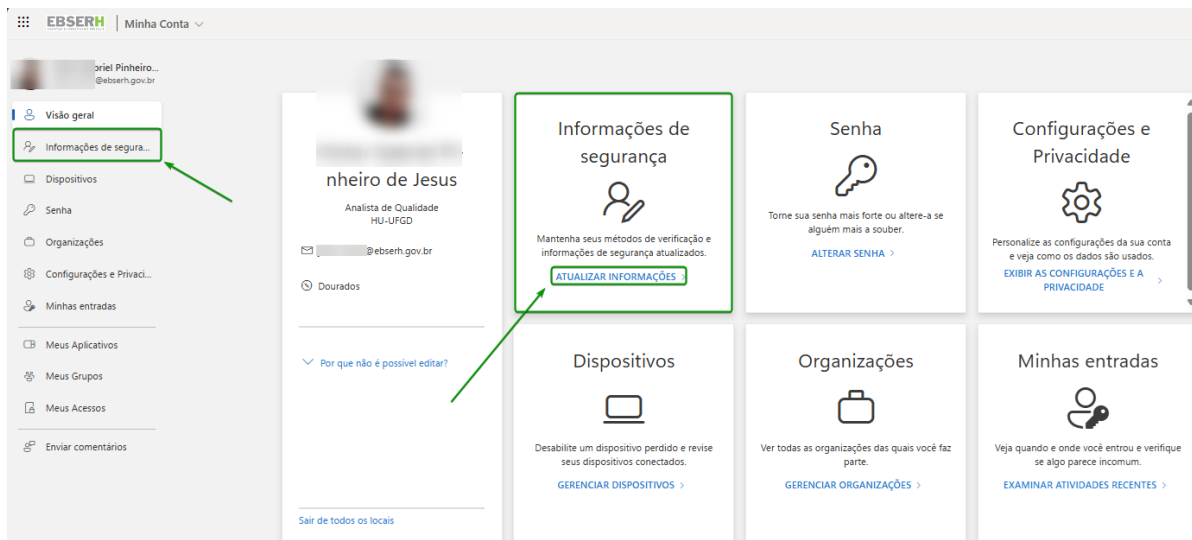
EBSERH | Minha Conta

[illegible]briel Pinheiro...
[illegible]@ebserh.gov.br

Visão geral
Informações de segura...
Dispositivos
Senha
Organizações
Configurações e Privaci...
Minhas entradas
Meus Aplicativos
Meus Grupos
Meus Acessos
Enviar comentários

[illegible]nheiro de Jesus
Analista de Qualidade
HU-UFGD
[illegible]@ebserh.gov.br
Dourados

Por que não é possível editar?

Sair de todos os locais

Informações de segurança
Mantenha seus métodos de verificação e informações de segurança atualizados.
ATUALIZAR INFORMAÇÕES >

Senha
Torne sua senha mais forte ou altere-a se alguém mais a souber.
ALTERAR SENHA >

Configurações e Privacidade
Personalize as configurações da sua conta e veja como os dados são usados.
EXIBIR AS CONFIGURAÇÕES E A PRIVACIDADE >

Dispositivos
Desabilite um dispositivo perdido e revise seus dispositivos conectados.
GERENCIAR DISPOSITIVOS >

Organizações
Ver todas as organizações das quais você faz parte.
GERENCIAR ORGANIZAÇÕES >

Minhas entradas
Veja quando e onde você entrou e verifique se algo parece incomum.
EXAMINAR ATIVIDADES RECENTES >